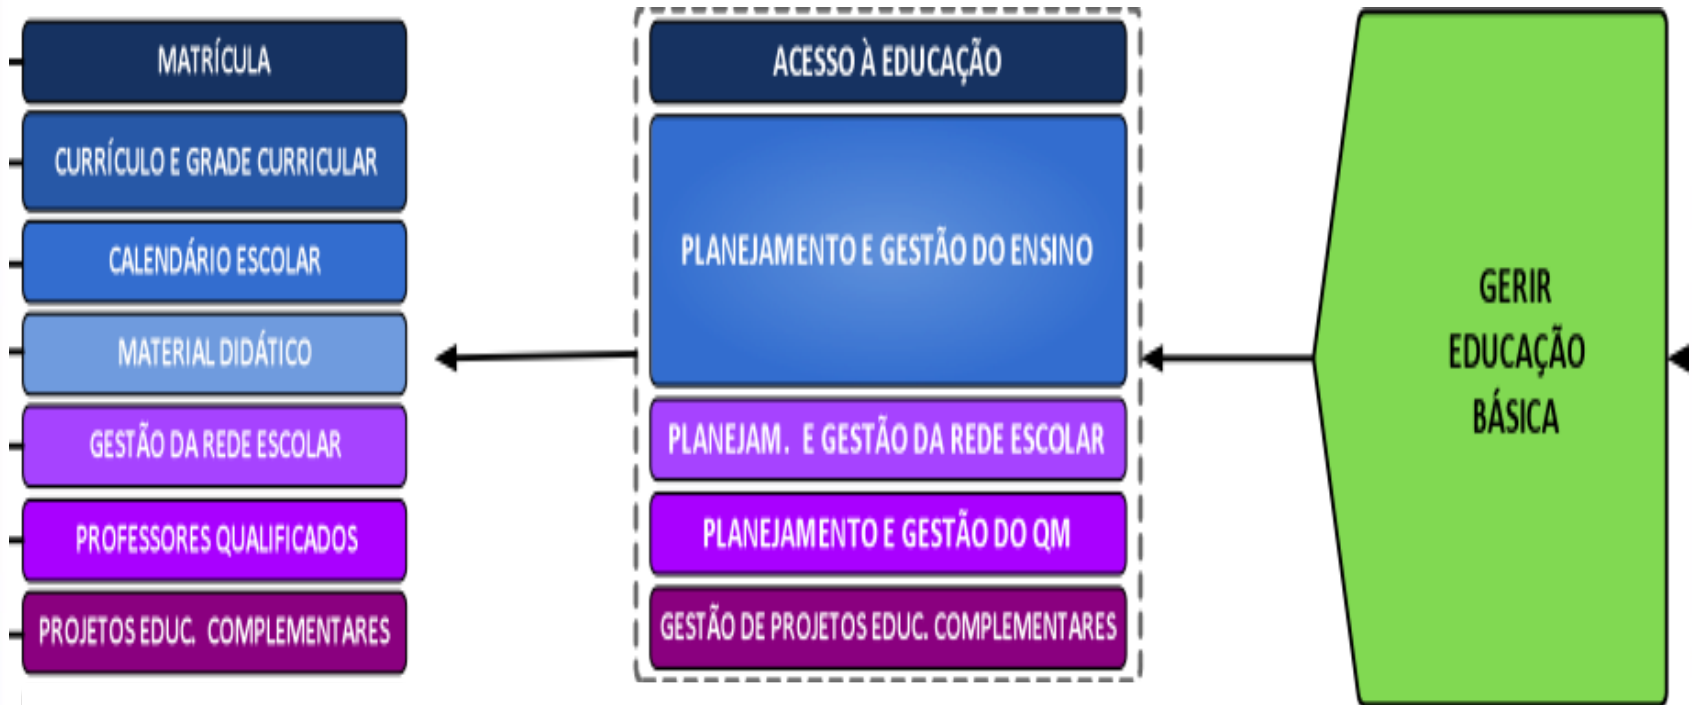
MATRÍCULA

CURRÍCULO E GRADE CURRICULAR

CALENDÁRIO ESCOLAR

MATERIAL DIDÁTICO

GESTÃO DA REDE ESCOLAR

PROFESSORES QUALIFICADOS

PROJETOS EDUC. COMPLEMENTARES

ACESSO À EDUCAÇÃO

PLANEJAMENTO E GESTÃO DO ENSINO

PLANEJAM. E GESTÃO DA REDE ESCOLAR

PLANEJAMENTO E GESTÃO DO QM

GESTÃO DE PROJETOS EDUC. COMPLEMENTARES

GERIR EDUCAÇÃO BÁSICA